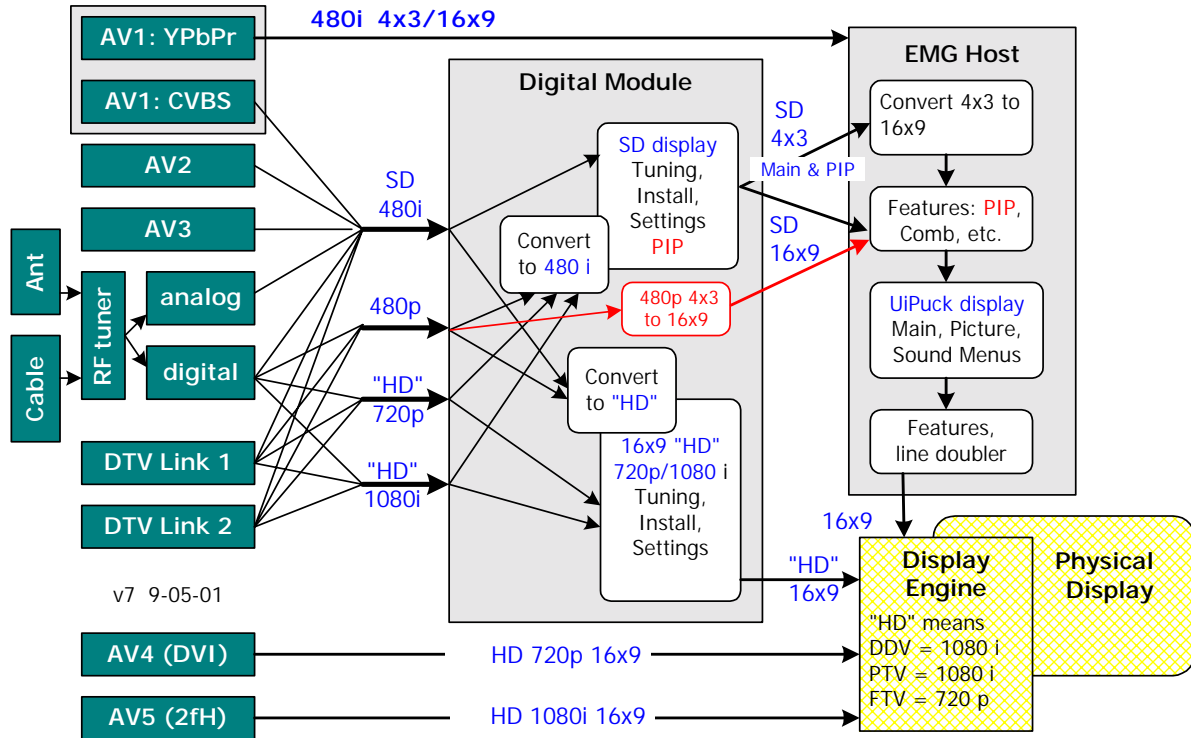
AV1: YPbPr

AV1: CVBS

480i 4x3/16x9

AV2

AV3

Ant

Cable

RF tuner

analog

digital

DTV Link 1

DTV Link 2

v7 9-05-01

SD 480i

480p

"HD" 720p

"HD" 1080i

Digital Module

SD display Tuning, Install, Settings PIP

Convert to 480 i

480p 4x3 to 16x9

Convert to "HD"

16x9 "HD" 720p/1080 i Tuning, Install, Settings

SD 4x3

Main & PIP

SD 16x9

EMG Host

Convert 4x3 to 16x9

Features: PIP, Comb, etc.

UiPuck display Main, Picture, Sound Menus

Features, line doubler

16x9

"HD" 16x9

Display Engine

"HD" means
DDV = 1080 i
PTV = 1080 i
FTV = 720 p

Physical Display

AV4 (DVI)

HD 720p 16x9

AV5 (2fH)

HD 1080i 16x9